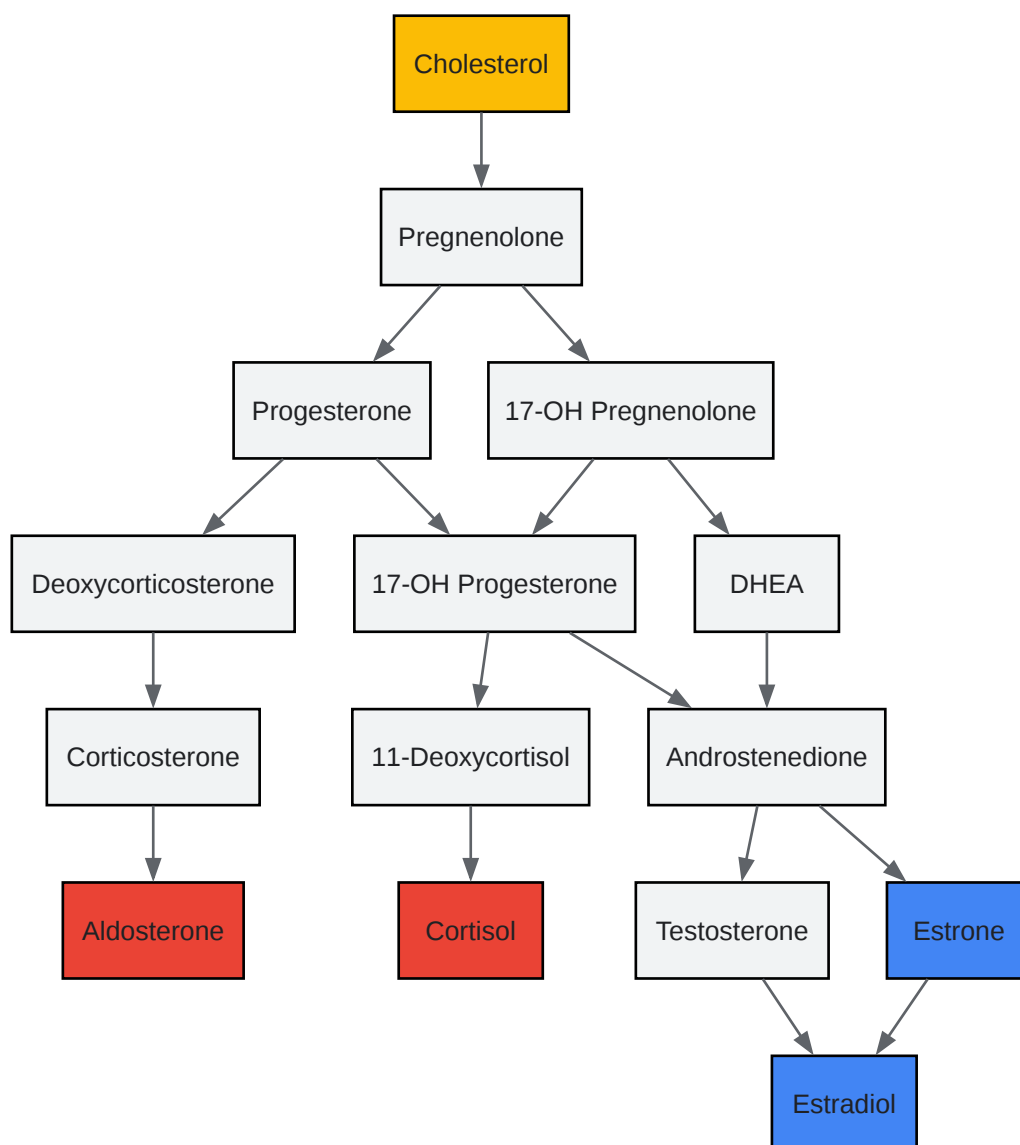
Cholesterol

Pregnenolone

Progesterone

17-OH Pregnenolone

Deoxycorticosterone

17-OH Progesterone

DHEA

Corticosterone

11-Deoxycortisol

Androstenedione

Aldosterone

Cortisol

Testosterone

Estrone

Estradiol